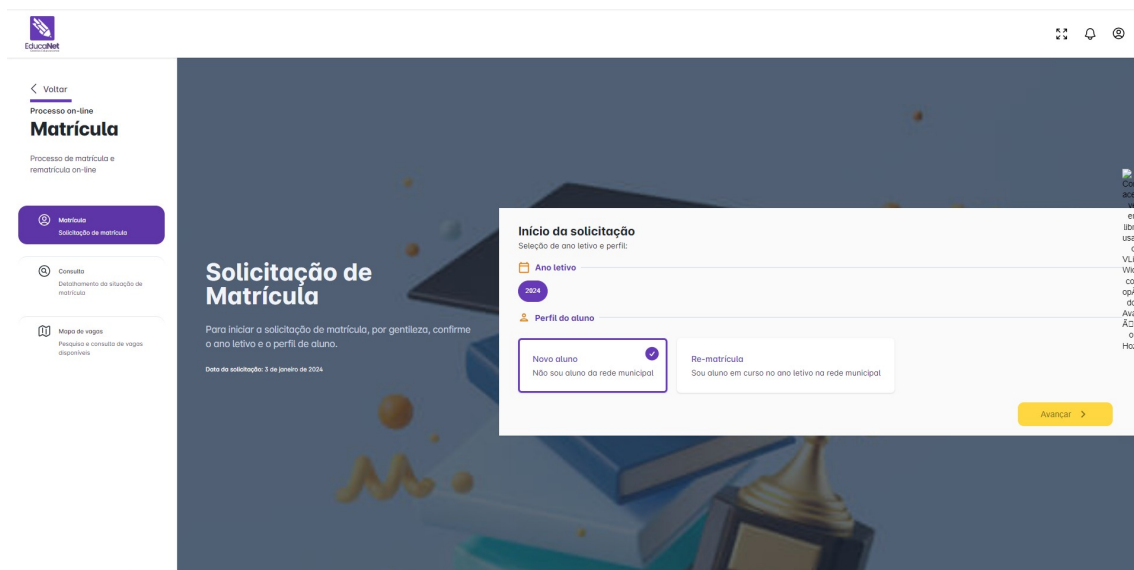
EducaNet

< Voltar

Processo on-line

Matrícula

Processo de matrícula e rematrícula on-line

Matrícula
Solicitação de matrícula

Consulta
Detalhamento da situação de matrícula

Mapa de vagas
Pesquisa e consulta de vagas disponíveis

Solicitação de Matrícula

Para iniciar a solicitação de matrícula, por gentileza, confirme o ano letivo e o perfil de aluno.

Data da solicitação: 3 de janeiro de 2024

Início da solicitação
Seleção de ano letivo e perfil:

Ano letivo

2024

Perfil do aluno

Novo aluno
Não sou aluno da rede municipal

Re-matrícula
Sou aluno em curso no ano letivo na rede municipal

Avançar >

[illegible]